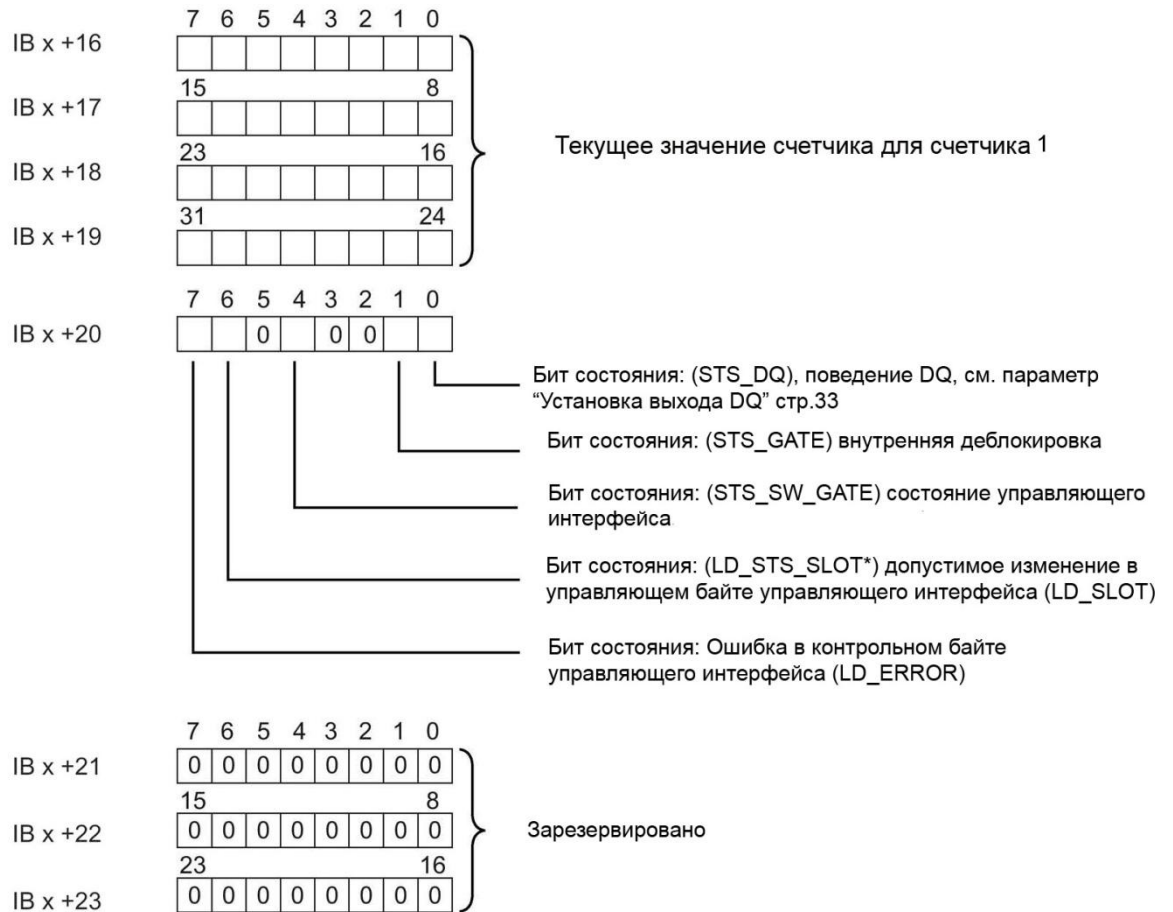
7 6 5 4 3 2 1 0

IB x +16

15 8

IB x +17

23 16

IB x +18

31 24

IB x +19

Текущее значение счетчика для счетчика 1

7 6 5 4 3 2 1 0

IB x +20

0 0 0

Бит состояния: (STS_DQ), поведение DQ, см. параметр “Установка выхода DQ” стр.33

Бит состояния: (STS_GATE) внутренняя деблокировка

Бит состояния: (STS_SW_GATE) состояние управляющего интерфейса

Бит состояния: (LD_STS_SLOT*) допустимое изменение в управляющем байте управляющего интерфейса (LD_SLOT)

Бит состояния: Ошибка в контрольном байте управляющего интерфейса (LD_ERROR)

7 6 5 4 3 2 1 0

IB x +21

0 0 0 0 0 0 0 0

15 8

IB x +22

0 0 0 0 0 0 0 0

23 16

IB x +23

0 0 0 0 0 0 0 0

Зарезервировано